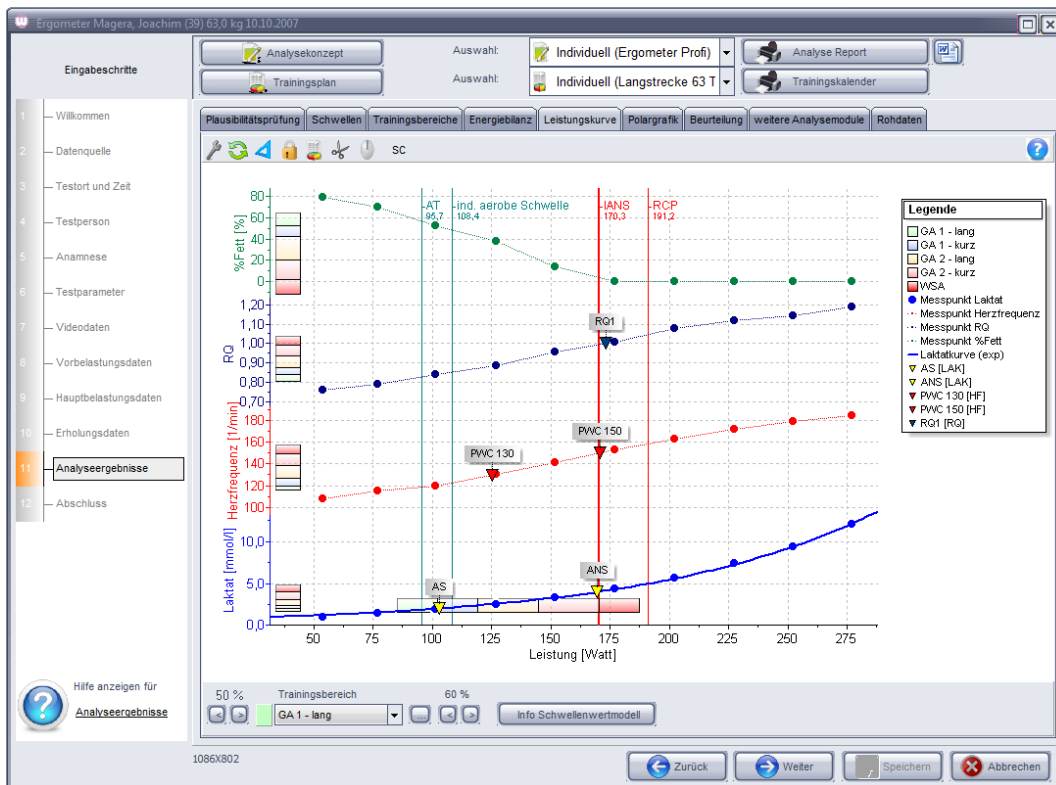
Ergometer Magera, Joachim (39) 63,0 kg 10.10.2007

Eingabeschritte

Analysekonzept
Trainingsplan
Auswahl: Individuell (Ergometer Profi)
Auswahl: Individuell (Langstrecke 63 T
Analyse Report
Trainingskalender

1 Willkommen
2 Datenquelle
3 Testort und Zeit
4 Testperson
5 Anamnese
6 Testparameter
7 Videodaten
8 Vorbelastungsdaten
9 Hauptbelastungsdaten
10 Erholungsdaten
11 Analyseergebnisse
12 Abschluss

Plausibilitätsprüfung | Schwellen | Trainingsbereiche | Energiebilanz | Leistungskurve | Polargrafik | Beurteilung | weitere Analysemodule | Rohdaten

SC

%Fett [%]
80
60
40
20
0

RQ
1,20
1,10
1,00
0,90
0,80
0,70

Herzfrequenz [1/min]
180
160
140
120
100

Laktat [mmol/l]
10,0
5,0
0,0

AT 95,7
ind. aerobe Schwelle 108,4
IANS 170,3
RCP 191,2

RQ1
PWC 150
PWC 130
ANS
AS

50 75 100 125 150 175 200 225 250 275
Leistung [Watt]

Legende
GA 1 - lang
GA 1 - kurz
GA 2 - lang
GA 2 - kurz
WSA
Messpunkt Laktat
Messpunkt Herzfrequenz
Messpunkt RQ
Messpunkt %Fett
Laktatkurve (exp)
AS [LAK]
ANS [LAK]
PWC 130 [HF]
PWC 150 [HF]
RQ1 [RQ]

50 %
Trainingsbereich
GA 1 - lang
60 %
Info Schwellenwertmodell

Hilfe anzeigen für
Analyseergebnisse

1086X802

Zurück
Weiter
Speichern
Abbrechen